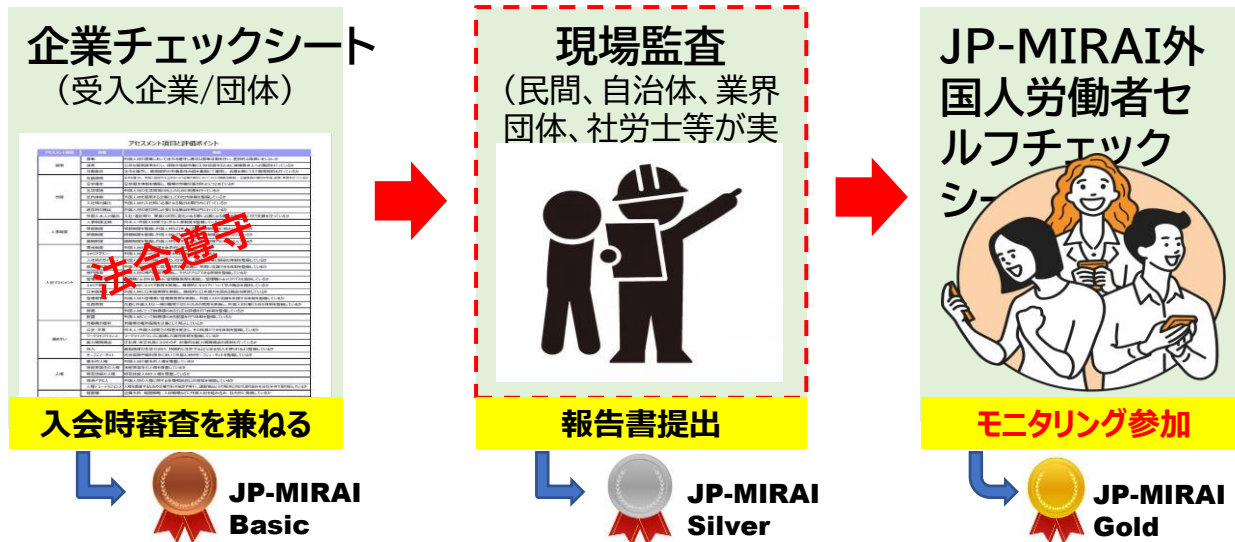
企業チェックシート
（受入企業/団体）

アセスメント項目と評価ポイント

法令遵守

入会時審査を兼ねる

JP-MIRAI
Basic

現場監査
（民間、自治体、業界団体、社労士等が実

報告書提出

JP-MIRAI
Silver

JP-MIRAI外国人労働者セルフチェックシー

モニタリング参加

JP-MIRAI
Gold